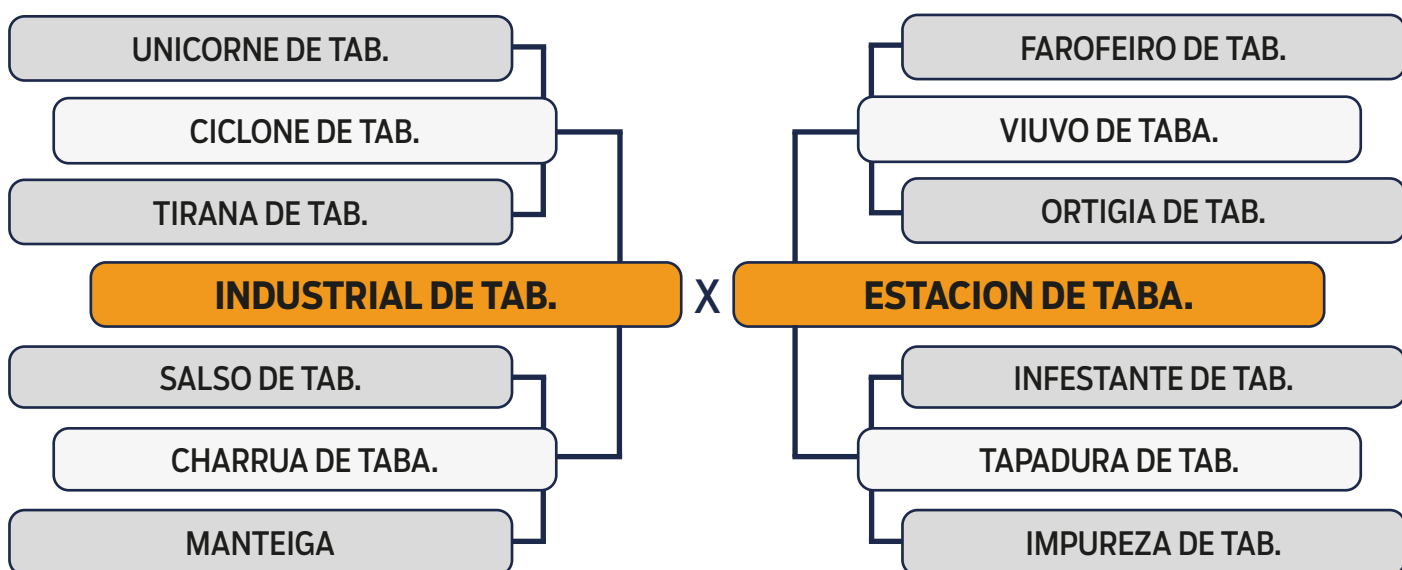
UNICORNE DE TAB.

CICLONE DE TAB.

TIRANA DE TAB.

INDUSTRIAL DE TAB.

SALSO DE TAB.

CHARRUA DE TABA.

MANTEIGA

X

FAROFEIRO DE TAB.

VIUVO DE TABA.

ORTIGIA DE TAB.

ESTACION DE TABA.

INFESTANTE DE TAB.

TAPADURA DE TAB.

IMPUREZA DE TAB.